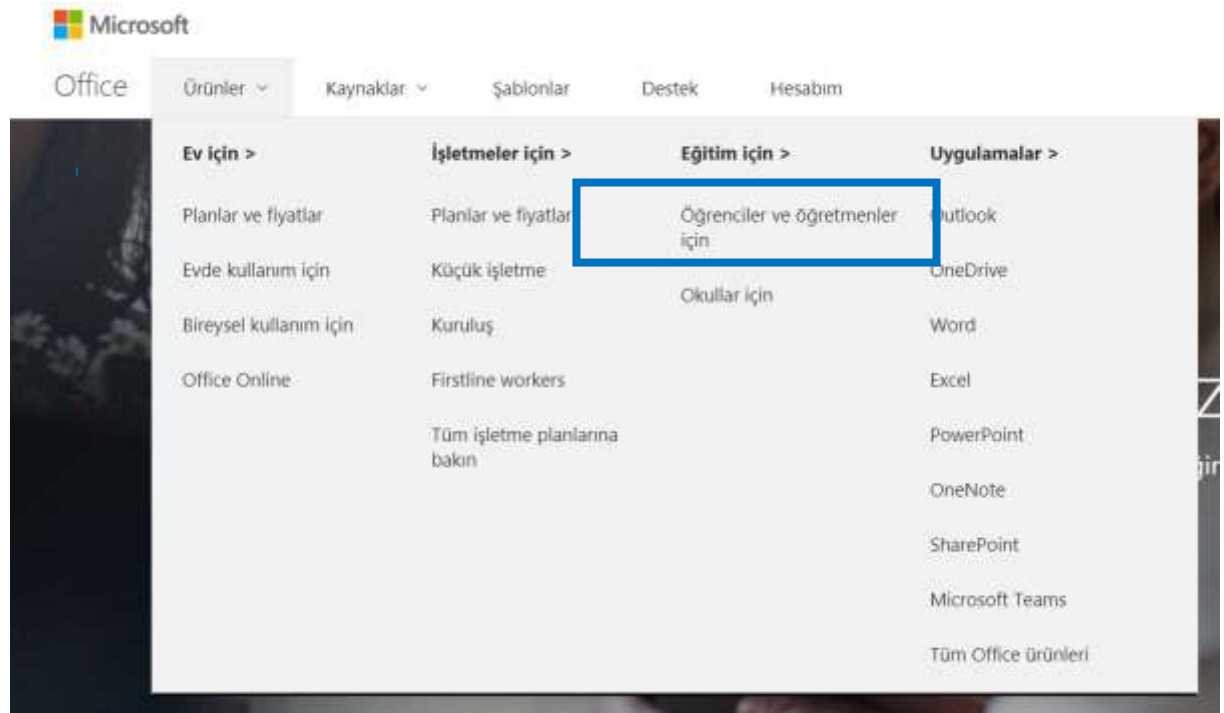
Microsoft

Office Ürünler Kaynaklar Şablonlar Destek Hesabım

Ev için >

Planlar ve fiyatlar

Evde kullanım için

Bireysel kullanım için

Office Online

İşletmeler için >

Planlar ve fiyatlar

Küçük işletme

Kuruluş

Firstline workers

Tüm işletme planlarına bakın

Eğitim için >

Öğrenciler ve öğretmenler için

Okullar için

Uygulamalar >

Outlook

OneDrive

Word

Excel

PowerPoint

OneNote

SharePoint

Microsoft Teams

Tüm Office ürünleri